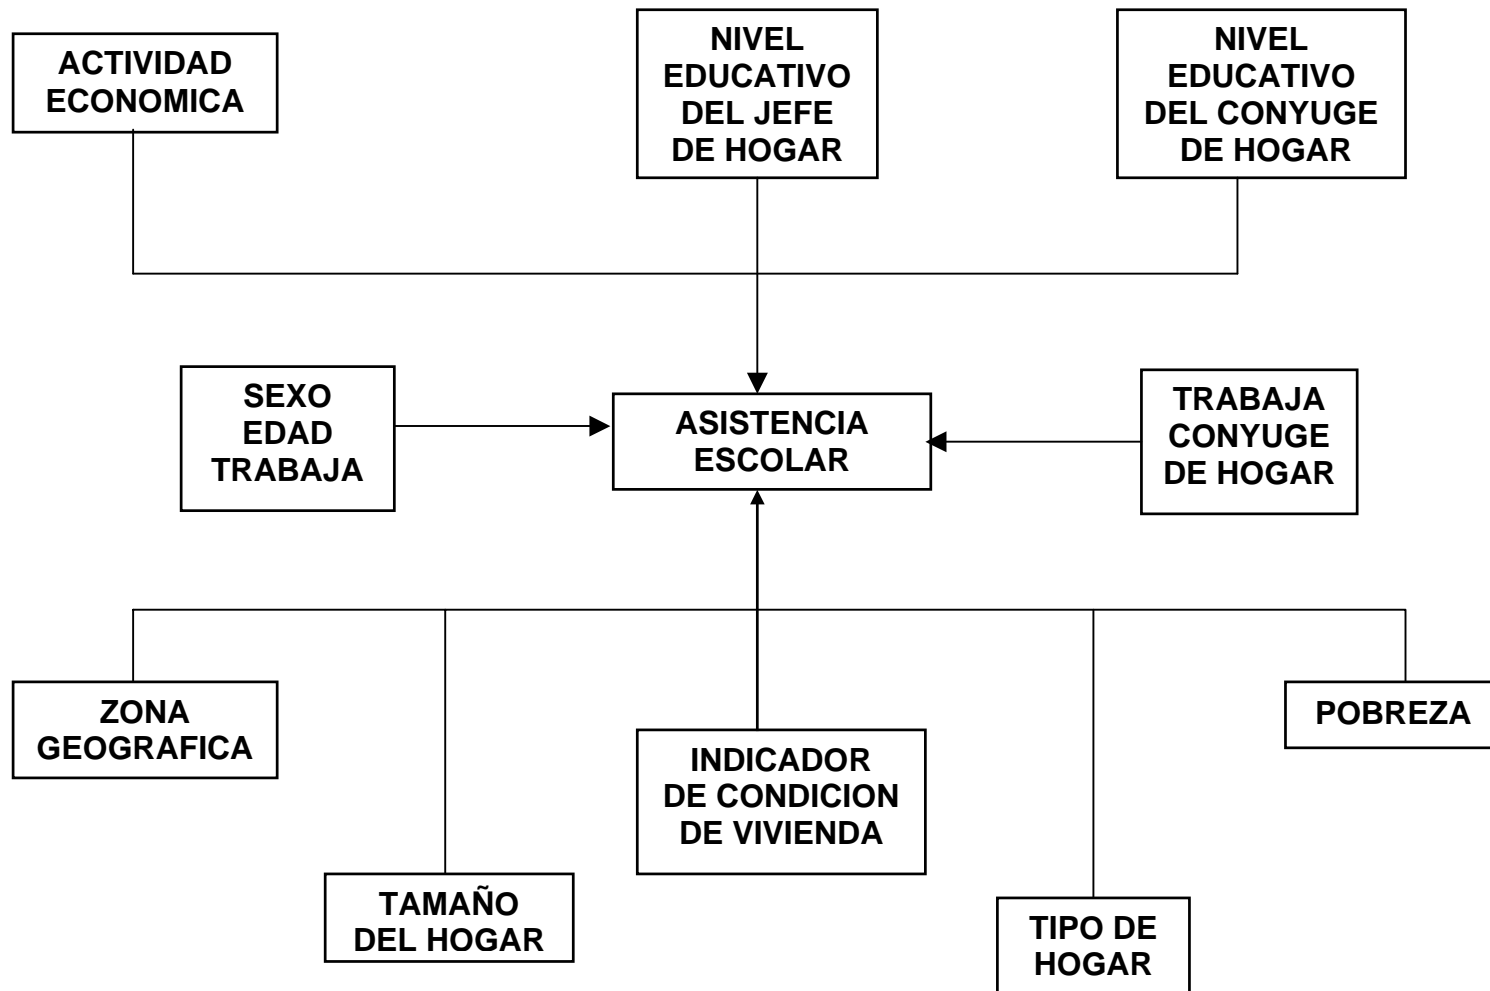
ACTIVIDAD ECONOMICA

NIVEL EDUCATIVO DEL JEFE DE HOGAR

NIVEL EDUCATIVO DEL CONYUGE DE HOGAR

SEXO
EDAD
TRABAJA

ASISTENCIA ESCOLAR

TRABAJA CONYUGE DE HOGAR

ZONA GEOGRAFICA

POBREZA

INDICADOR DE CONDICION DE VIVIENDA

TAMAÑO DEL HOGAR

TIPO DE HOGAR